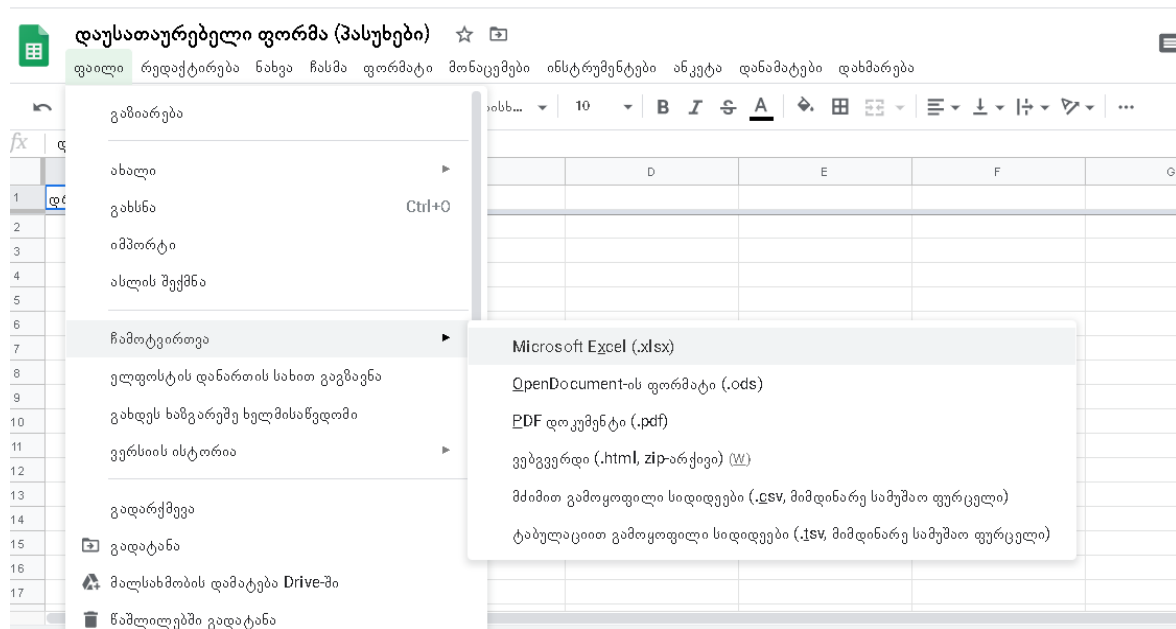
დაუსათაურებელი ფორმა (პასუხები)

ფაილი რედაქტირება ნახვა ჩასმა ფორმატი მონაცემები ინსტრუმენტები ანკეტა დანამატები დახმარება

ახალი... 10 B I S A ...

fx ფ

1 დღ
2
3
4
5
6
7
8
9
10
11
12
13
14
15
16
17

D E F G

გაზიარება

ახალი

გახსნა Ctrl+O

იმპორტი

ასლის შექმნა

ჩამოტვირთვა

ელფოსტის დანართის სახით გაგზავნა

გახდეს ხაზგარეშე ხელმისაწვდომი

ვერსიის ისტორია

გადარქმევა

გადატანა

მალსახმობის დამატება Drive-ში

წაშლილებში გადატანა

Microsoft Excel (.xlsx)

OpenDocument-ის ფორმატი (.ods)

PDF დოკუმენტი (.pdf)

ვებგვერდი (.html, zip-არქივი) (W)

მძიმით გამოყოფილი სიდიდეები (.csv, მიმდინარე სამუშაო ფურცელი)

ტაბულაციით გამოყოფილი სიდიდეები (.tsv, მიმდინარე სამუშაო ფურცელი)